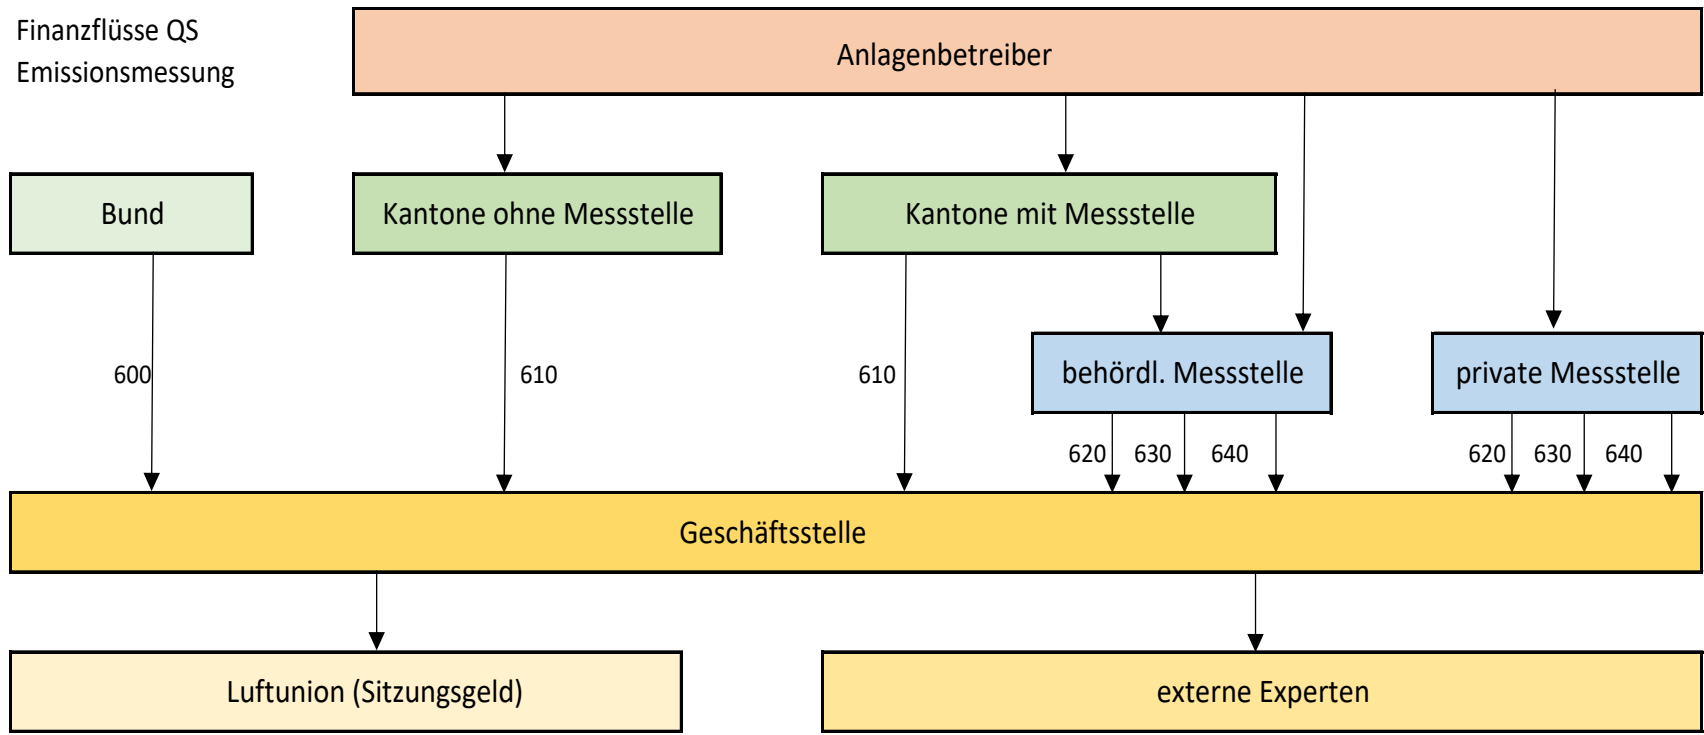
Finanzflüsse QS Emissionsmessung

Anlagenbetreiber

Bund

Kantone ohne Messstelle

Kantone mit Messstelle

600

610

610

behördl. Messstelle

private Messstelle

620 630 640

620 630 640

Geschäftsstelle

Luftunion (Sitzungsgeld)

externe Experten